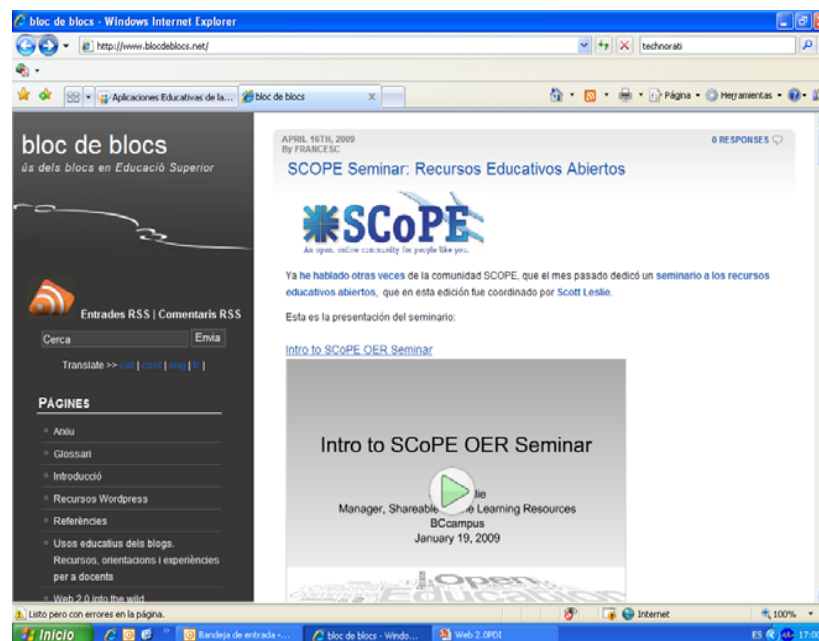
bloc de blocs - Windows Internet Explorer

http://www.blocdeblocs.net/

technorati

Aplicaciones Educativas de la...

bloc de blocs

Página • Herramientas •

bloc de blocs

ús dels blocs en Educació Superior

Entrades RSS | Comentaris RSS

Cerca

Envia

Translate >> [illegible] | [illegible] | eng | fr |

PÀGINES

Anillo

Glossari

Introducció

Recursos Wordpress

Referències

Usos educatius dels blogs. Recursos, orientacions i experiències per a docents

Web 2.0 into the wild

APRIL 16TH, 2009
By FRANCESC

0 RESPONSES

SCOPE Seminar: Recursos Educativos Abiertos

SCoPE
An open, online community for people like you.

Ya he hablado otras veces de la comunidad SCOPE, que el mes pasado dedicó un seminario a los recursos educativos abiertos, que en esta edición fue coordinado por Scott Leslie.

Esta es la presentación del seminario:

Intro to SCoPE OER Seminar

Intro to SCoPE OER Seminar

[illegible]lie
Manager, Shareable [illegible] Learning Resources
BCcampus
January 19, 2009

Open
Education

Listo pero con errores en la página.

Internet

100%

Inicio

Bandeja de entrada -...

bloc de blocs - Windo...

Web 2.0PDI

ES

17:00